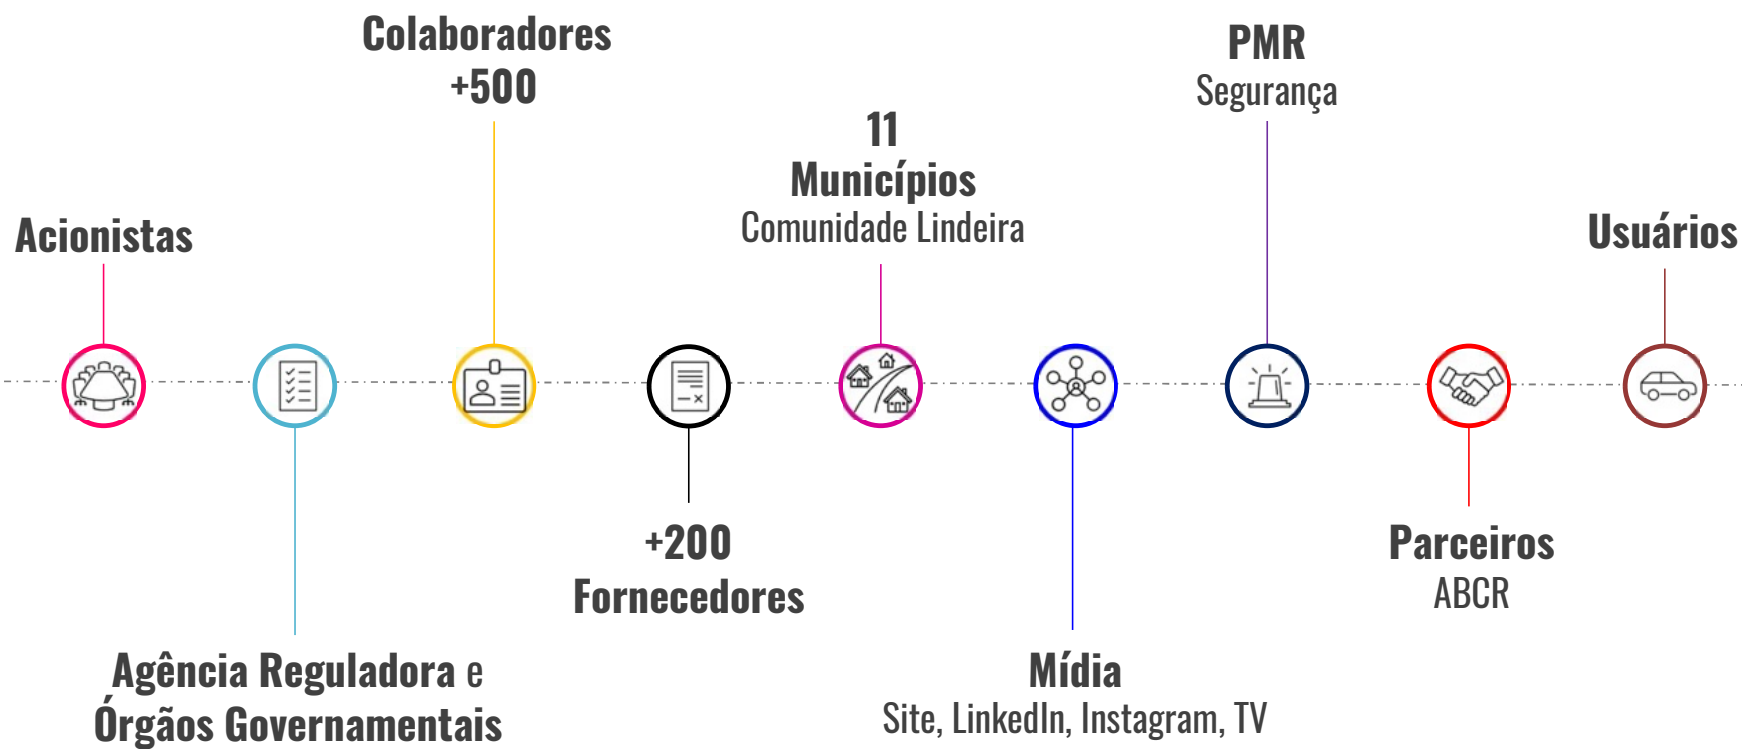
Colaboradores
+500

PMR
Segurança

11
Municípios
Comunidade Lindeira

Acionistas

Usuários

+200
Fornecedores

Parceiros
ABCR

Agência Reguladora e
Órgãos Governamentais

Mídia
Site, LinkedIn, Instagram, TV